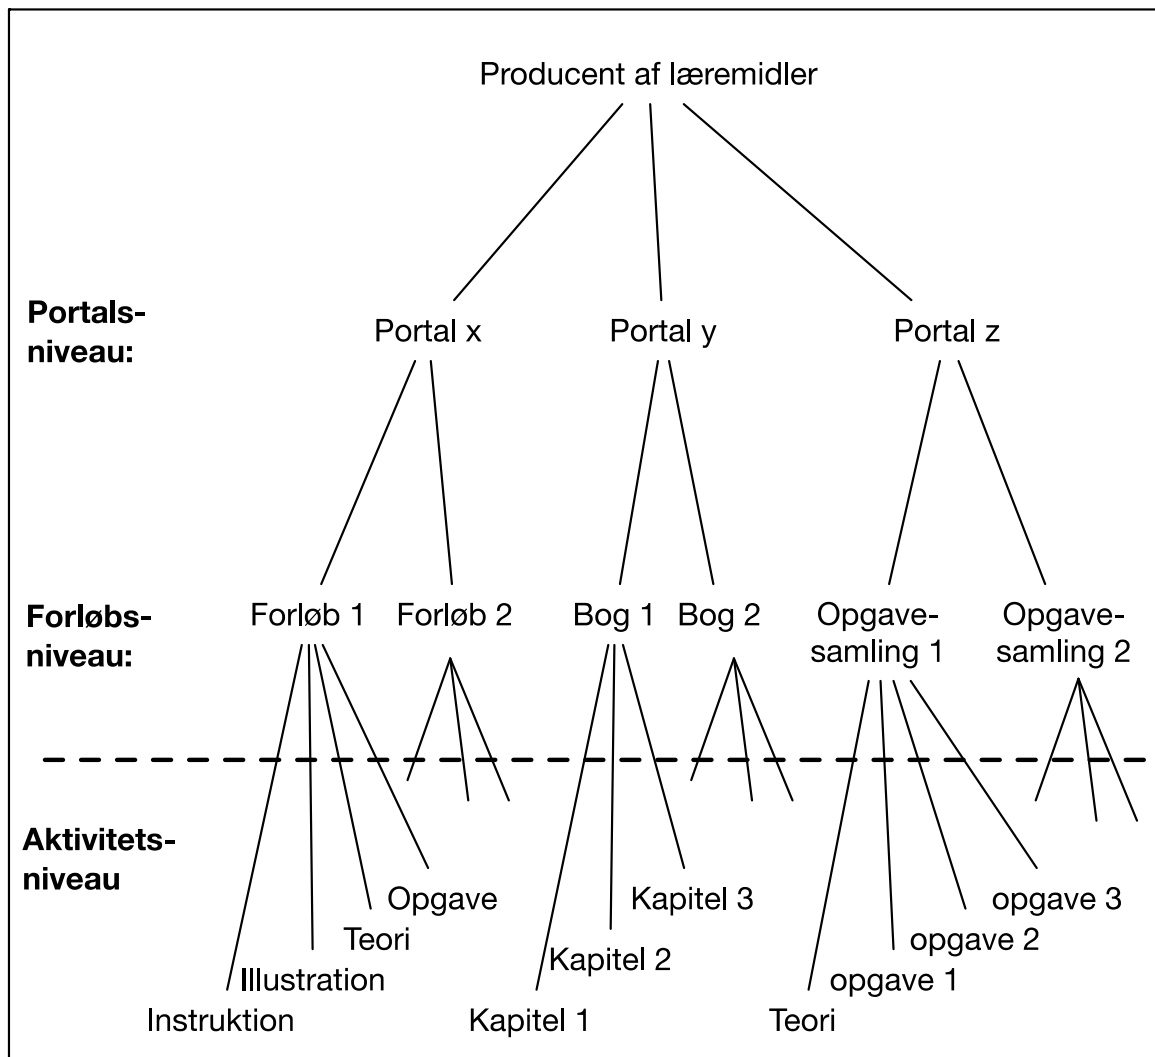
Producent af læremidler

Portalsniveau:

Portal x

Portal y

Portal z

Forløbsniveau:

Forløb 1

Forløb 2

Bog 1

Bog 2

Opgavesamling 1

Opgavesamling 2

Aktivitetsniveau

Opgave

Teori

Illustration

Instruktion

Kapitel 3

Kapitel 2

Kapitel 1

opgave 3

opgave 2

opgave 1

Teori